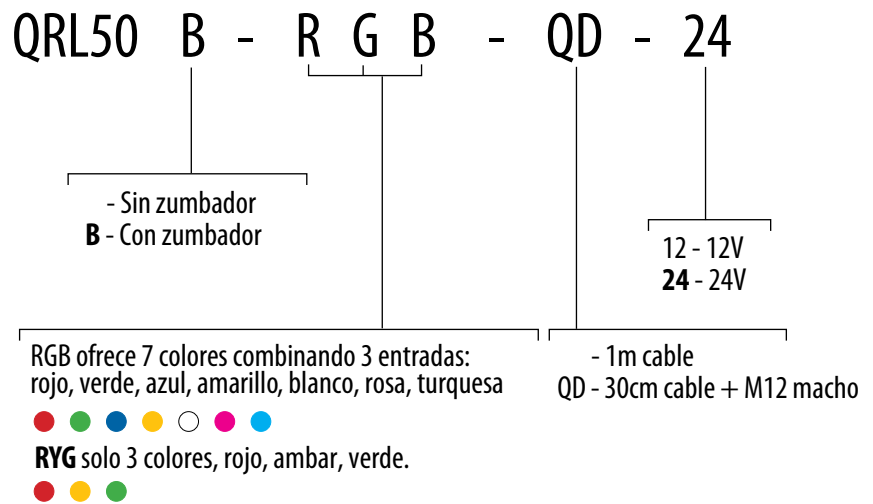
QRL50 B - R G B - QD - 24

- Sin zumbador
**B** - Con zumbador

12 - 12V
**24** - 24V

RGB ofrece 7 colores combinando 3 entradas: rojo, verde, azul, amarillo, blanco, rosa, turquesa

- 1m cable
QD - 30cm cable + M12 macho

**RYG** solo 3 colores, rojo, ambar, verde.